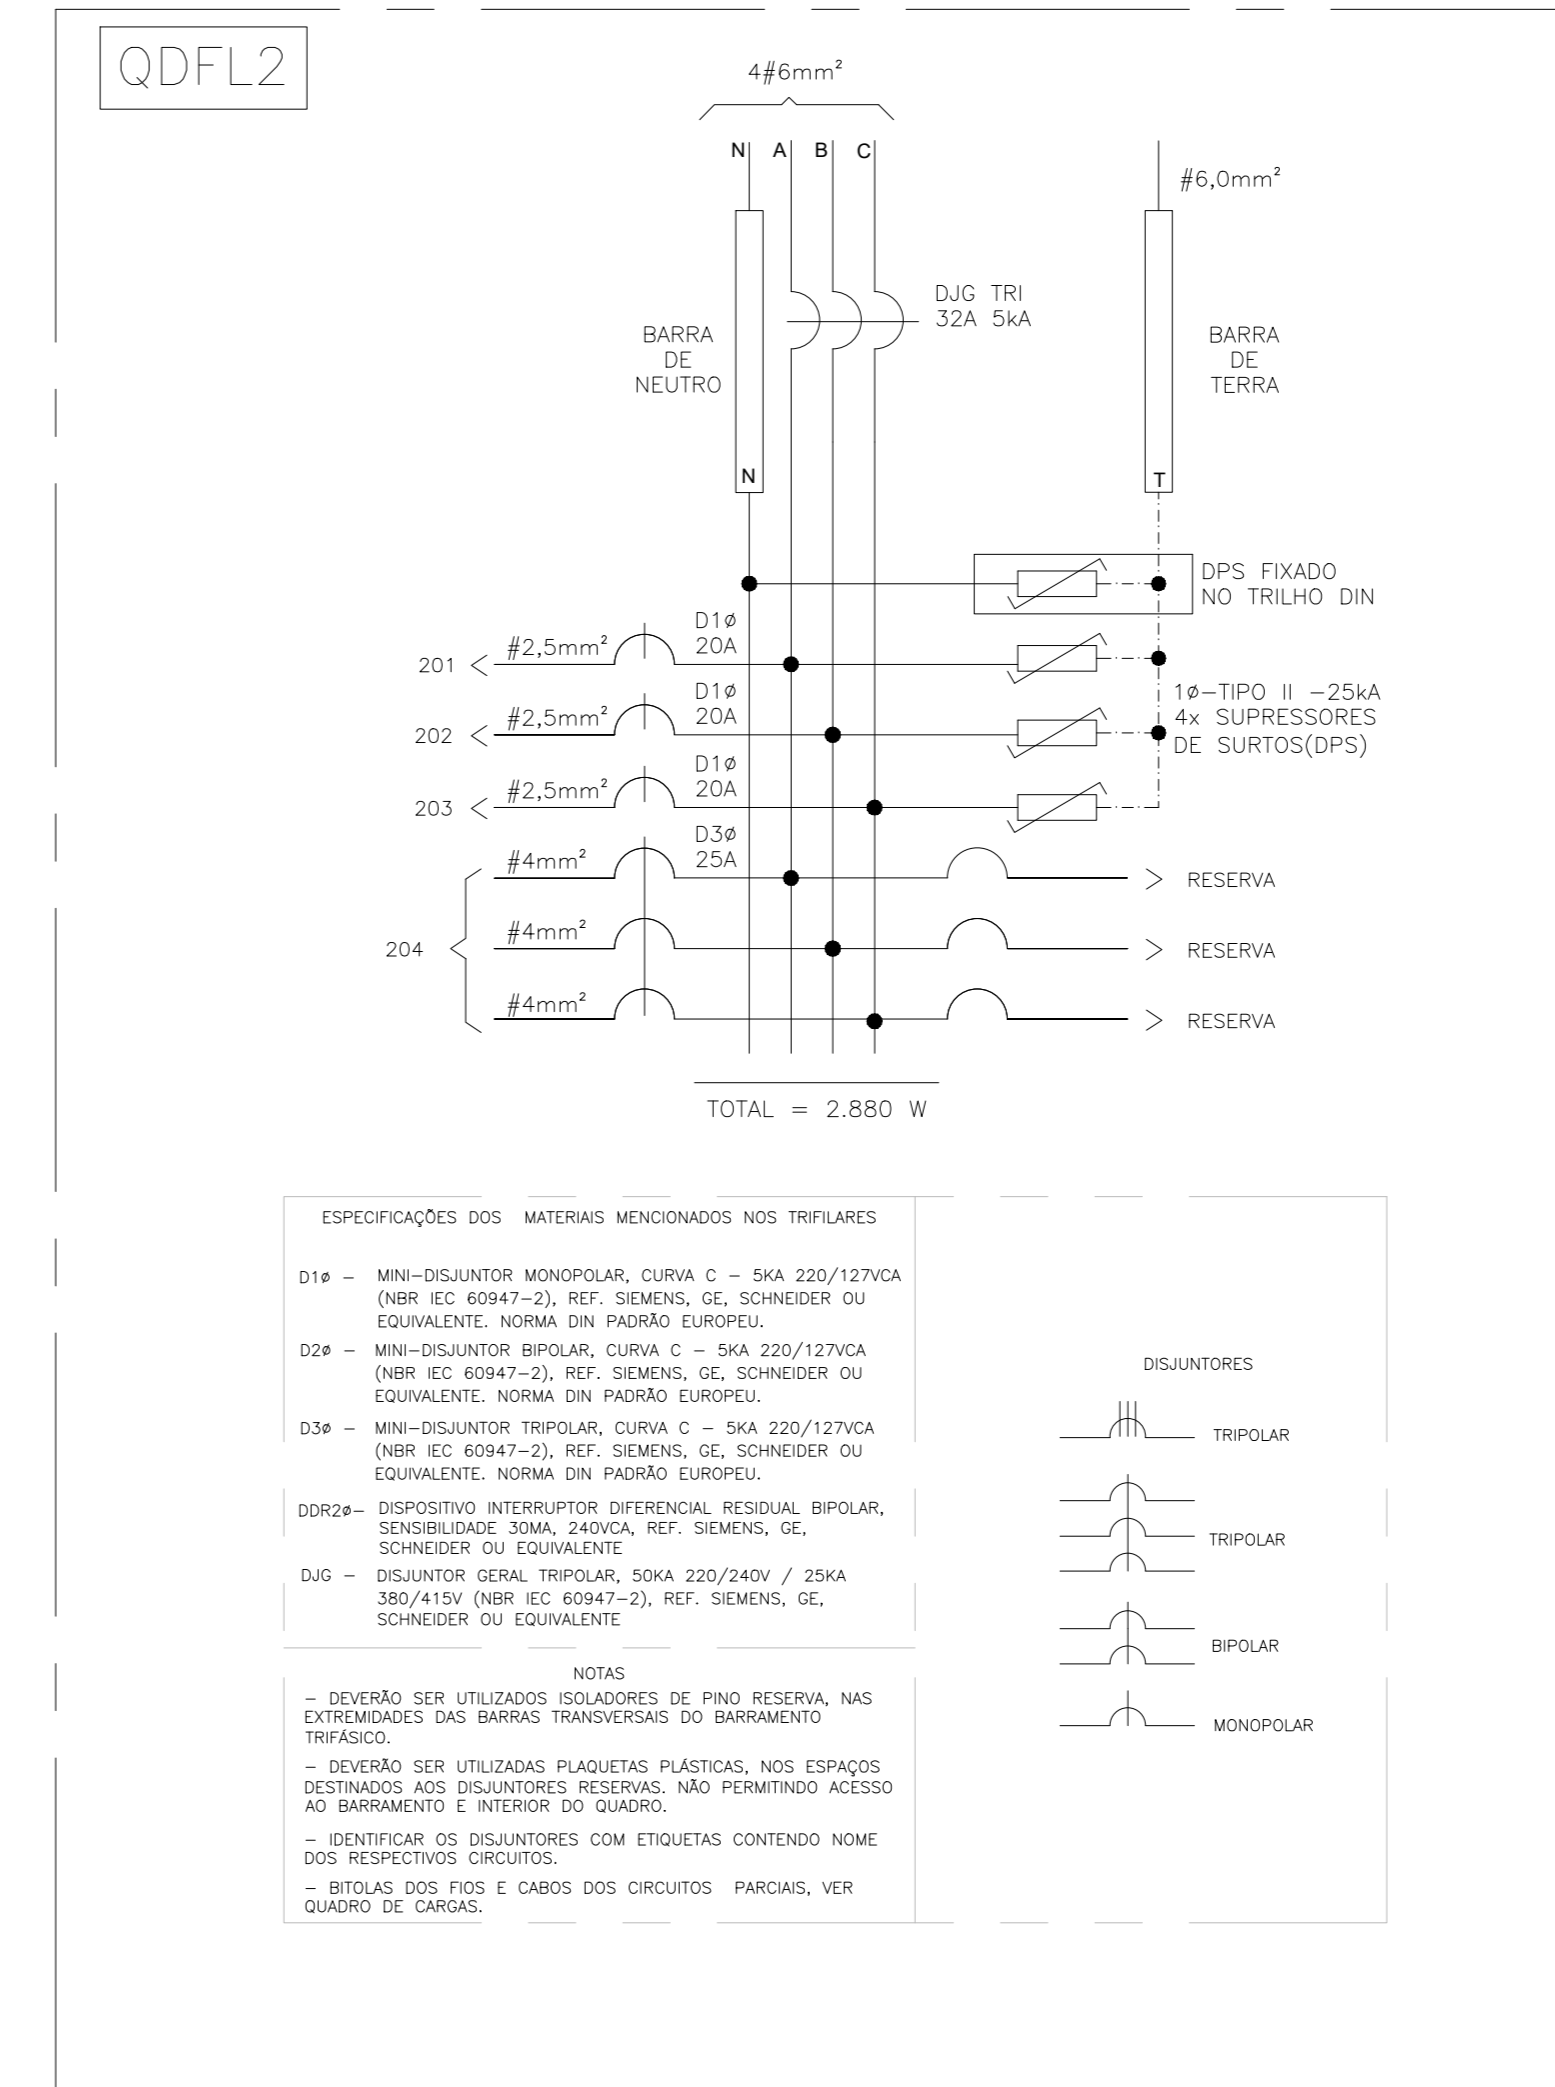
QDFL2

4#6mm²

N A B C

#6,0mm²

DJG TRI
32A 5kA

BARRA
DE
NEUTRO

BARRA
DE
TERRA

N

T

DPS FIXADO
NO TRILHO DIN

D1ø
20A

201 < #2,5mm²

D1ø
20A

202 < #2,5mm²

1ø–TIPO II –25kA
4x SUPRESSORES
DE SURTOS(DPS)

D1ø
20A

203 < #2,5mm²

D3ø
25A

#4mm²

> RESERVA

204

#4mm²

> RESERVA

#4mm²

> RESERVA

TOTAL = 2.880 W

ESPECIFICAÇÕES DOS MATERIAIS MENCIONADOS NOS TRIFILARES

D1ø – MINI–DISJUNTOR MONOPOLAR, CURVA C – 5KA 220/127VCA (NBR IEC 60947–2), REF. SIEMENS, GE, SCHNEIDER OU EQUIVALENTE. NORMA DIN PADRÃO EUROPEU.

D2ø – MINI–DISJUNTOR BIPOLAR, CURVA C – 5KA 220/127VCA (NBR IEC 60947–2), REF. SIEMENS, GE, SCHNEIDER OU EQUIVALENTE. NORMA DIN PADRÃO EUROPEU.

D3ø – MINI–DISJUNTOR TRIPOLAR, CURVA C – 5KA 220/127VCA (NBR IEC 60947–2), REF. SIEMENS, GE, SCHNEIDER OU EQUIVALENTE. NORMA DIN PADRÃO EUROPEU.

DDR2ø– DISPOSITIVO INTERRUPTOR DIFERENCIAL RESIDUAL BIPOLAR, SENSIBILIDADE 30MA, 240VCA, REF. SIEMENS, GE, SCHNEIDER OU EQUIVALENTE

DJG – DISJUNTOR GERAL TRIPOLAR, 50KA 220/240V / 25KA 380/415V (NBR IEC 60947–2), REF. SIEMENS, GE, SCHNEIDER OU EQUIVALENTE

NOTAS

– DEVERÃO SER UTILIZADOS ISOLADORES DE PINO RESERVA, NAS EXTREMIDADES DAS BARRAS TRANSVERSAIS DO BARRAMENTO TRIFÁSICO.

– DEVERÃO SER UTILIZADAS PLAQUETAS PLÁSTICAS, NOS ESPAÇOS DESTINADOS AOS DISJUNTORES RESERVAS. NÃO PERMITINDO ACESSO AO BARRAMENTO E INTERIOR DO QUADRO.

– IDENTIFICAR OS DISJUNTORES COM ETIQUETAS CONTENDO NOME DOS RESPECTIVOS CIRCUITOS.

– BITOLAS DOS FIOS E CABOS DOS CIRCUITOS PARCIAIS, VER QUADRO DE CARGAS.

DISJUNTORES

TRIPOLAR

TRIPOLAR

BIPOLAR

MONOPOLAR